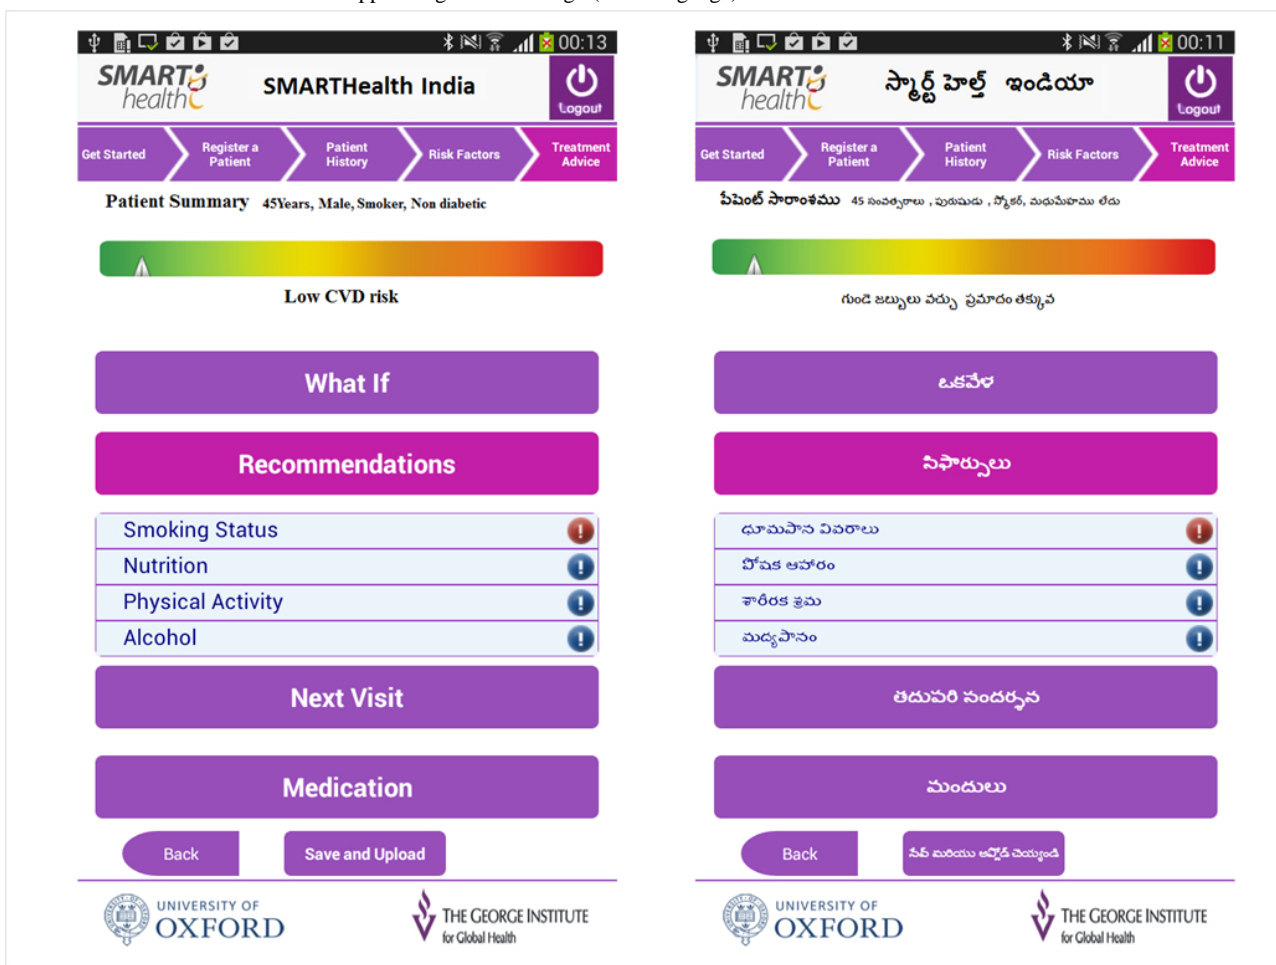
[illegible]

00:13

SMART health

SMARTHealth India

Logout

Get Started

Register a Patient

Patient History

Risk Factors

Treatment Advice

Patient Summary 45Years, Male, Smoker, Non diabetic

Low CVD risk

What If

Recommendations

Smoking Status

Nutrition

Physical Activity

Alcohol

Next Visit

Medication

Back

Save and Upload

UNIVERSITY OF OXFORD

THE GEORGE INSTITUTE for Global Health

00:11

SMART health

స్మార్ట్ హెల్త్ ఇండియా

Logout

Get Started

Register a Patient

Patient History

Risk Factors

Treatment Advice

పేషెంట్ సారాంశము 45 సంవత్సరాలు , పురుషుడు , స్మోకర్, మధుమేహము లేదు

గుండె జబ్బులు వచ్చు ప్రమాదం తక్కువ

ఒకవేళ

సిఫార్సులు

ధూమపాన వివరాలు

పోషక ఆహారం

శారీరక శ్రమ

మద్యపానం

తదుపరి సందర్శన

మందులు

Back

సేవ్ మరియు అప్లోడ్ చెయ్యండి

UNIVERSITY OF OXFORD

THE GEORGE INSTITUTE for Global Health